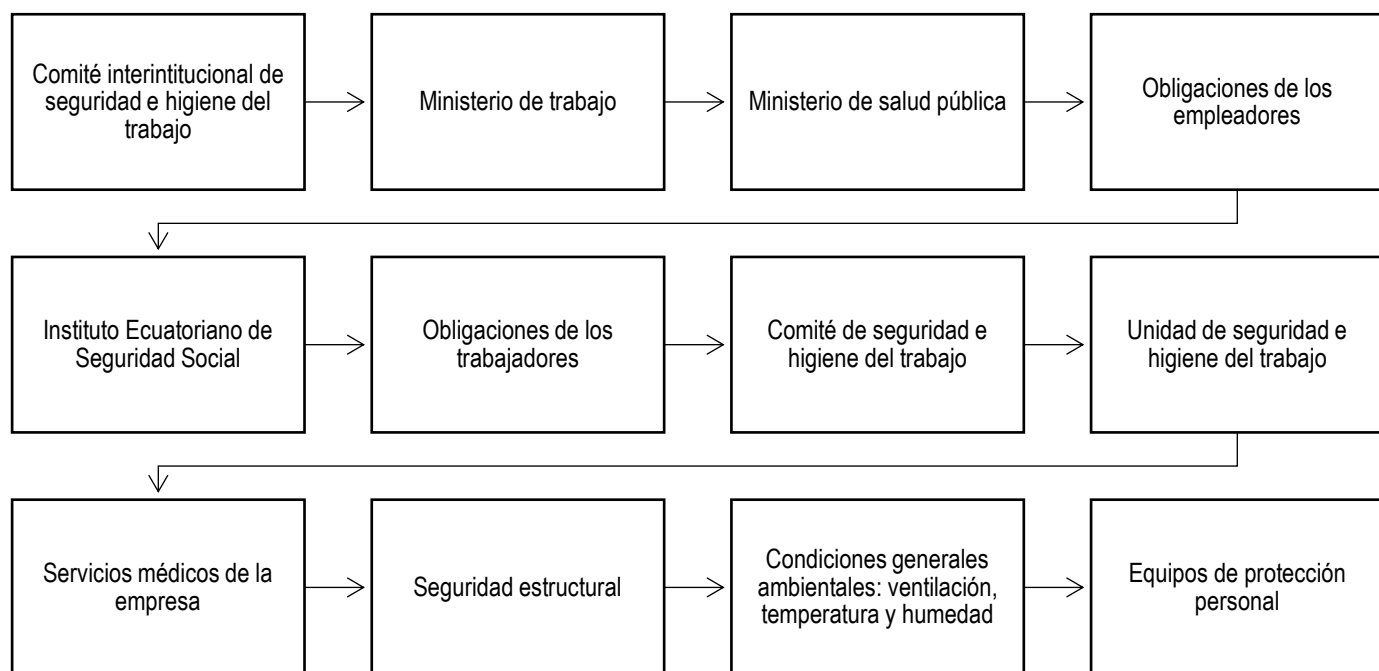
Comité interintitucional de seguridad e higiene del trabajo

Ministerio de trabajo

Ministerio de salud pública

Obligaciones de los empleadores

Instituto Ecuatoriano de Seguridad Social

Obligaciones de los trabajadores

Comité de seguridad e higiene del trabajo

Unidad de seguridad e higiene del trabajo

Servicios médicos de la empresa

Seguridad estructural

Condiciones generales ambientales: ventilación, temperatura y humedad

Equipos de protección personal